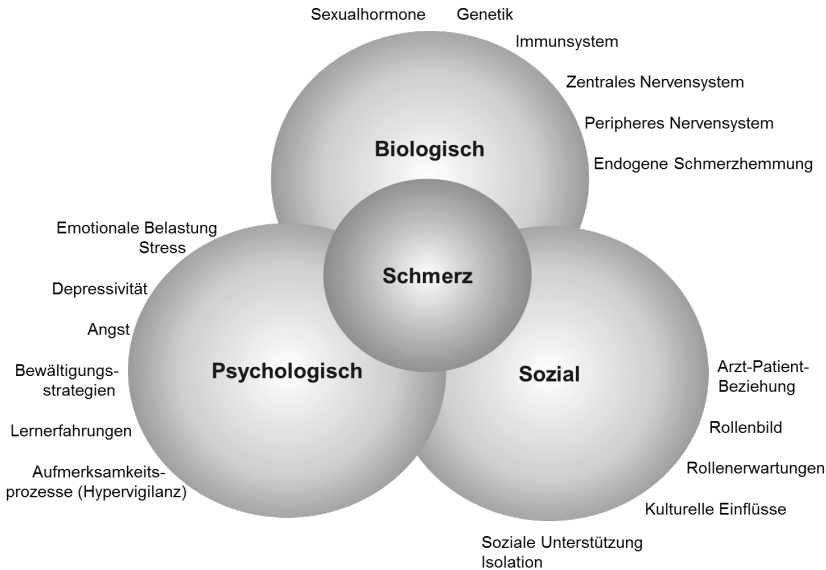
Sexualhormone Genetik

Immunsystem

Zentrales Nervensystem

Peripheres Nervensystem

Endogene Schmerzhemmung

Biologisch

Emotionale Belastung
Stress

Depressivität

Angst

Bewältigungsstrategien

Lernerfahrungen

Aufmerksamkeitsprozesse (Hypervigilanz)

Schmerz

Psychologisch

Sozial

Arzt-Patient-Beziehung

Rollenbild

Rollenerwartungen

Kulturelle Einflüsse

Soziale Unterstützung
Isolation